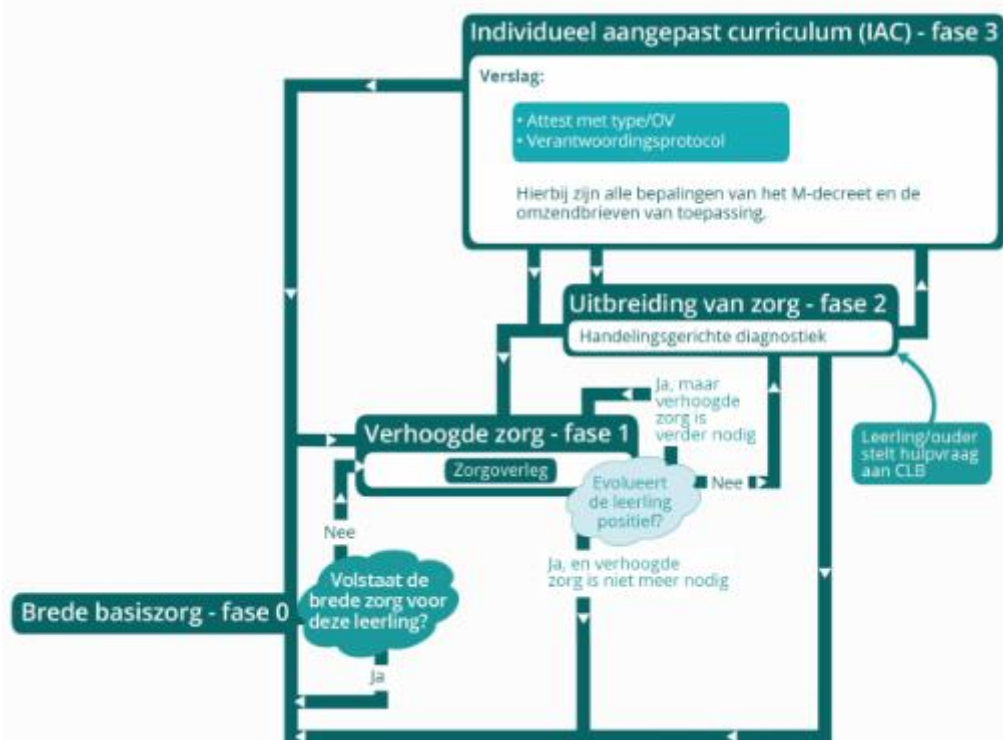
Individueel aangepast curriculum (IAC) - fase 3

Verslag:

• Attest met type/OV
• Verantwoordingsprotocol

Hierbij zijn alle bepalingen van het M-decreet en de omzendbrieven van toepassing.

Uitbreiding van zorg - fase 2

Handelingsgerichte diagnostiek

Ja, maar verhoogde zorg is verder nodig

Verhoogde zorg - fase 1

Zorgoverleg

Evolueert de leerling positief?

Nee

Leerling/ouder stelt hulpvraag aan CLB

Nee

Ja, en verhoogde zorg is niet meer nodig

Volstaat de brede zorg voor deze leerling?

Brede basiszorg - fase 0

Ja